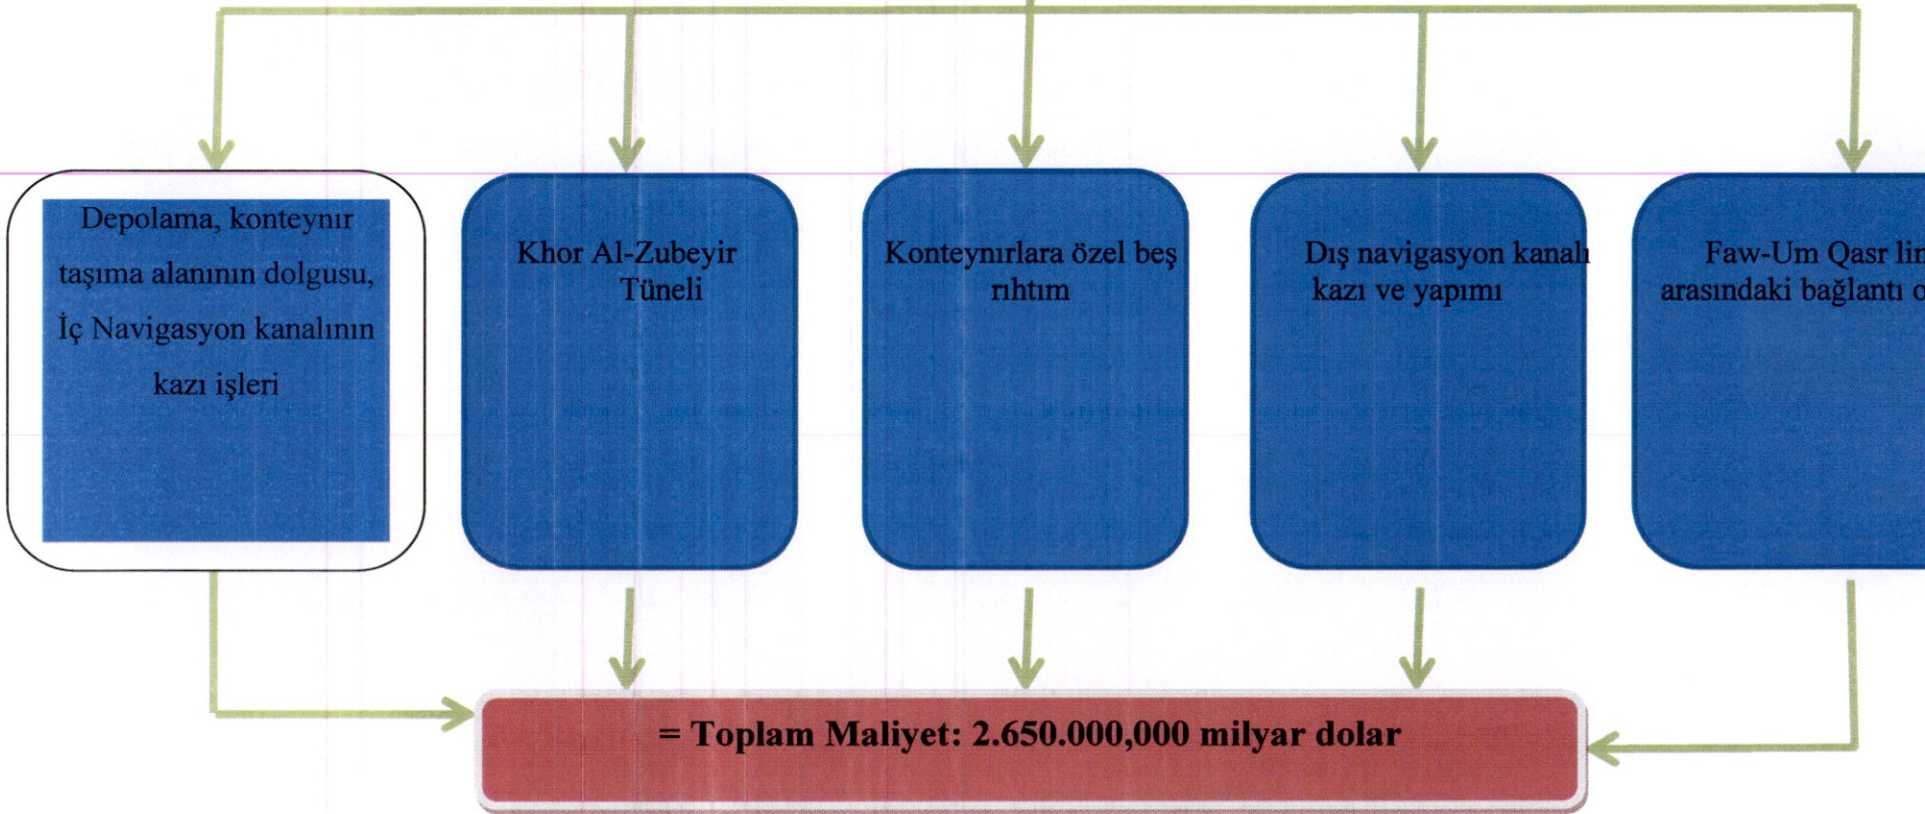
Depolama, konteynır taşıma alanının dolgusu, İç Navigasyon kanalının kazı işleri

Khor Al-Zubeyir Tüneli

Konteynırlara özel beş rıhtım

Dış navigasyon kanalı kazı ve yapımı

Faw-Um Qasr lin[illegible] arasındaki bağlantı o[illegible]

= Toplam Maliyet: 2.650.000,000 milyar dolar